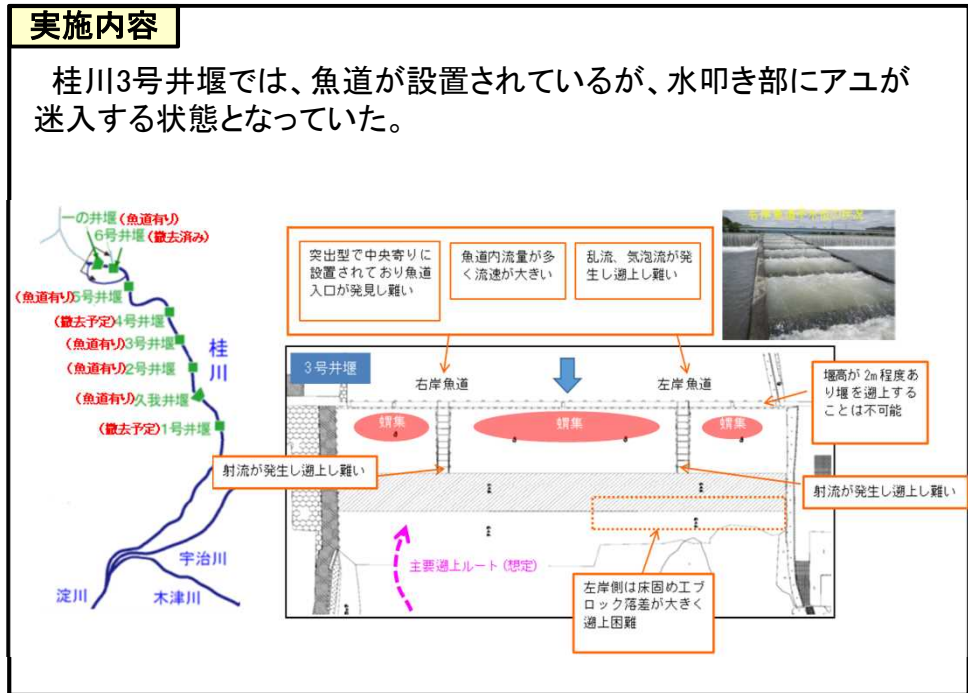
実施内容

桂川3号井堰では、魚道が設置されているが、水叩き部にアユが迷入する状態となっていた。

一の井堰（魚道有り）
6号井堰（撤去済み）
（魚道有り）5号井堰
（撤去予定）4号井堰
（魚道有り）3号井堰
（魚道有り）2号井堰
（魚道有り）久我井堰
（撤去予定）1号井堰
桂川
宇治川
淀川
木津川

突出型で中央寄りに設置されており魚道入口が発見し難い

魚道内流量が多く流速が大きい

乱流、気泡流が発生し遡上し難い

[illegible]

3号井堰

右岸魚道

左岸魚道

堰高が 2m 程度あり堰を遡上することは不可能

蝟集

蝟集

蝟集

射流が発生し遡上し難い

射流が発生し遡上し難い

主要遡上ルート（想定）

左岸側は床固め工ブロック落差が大きく遡上困難